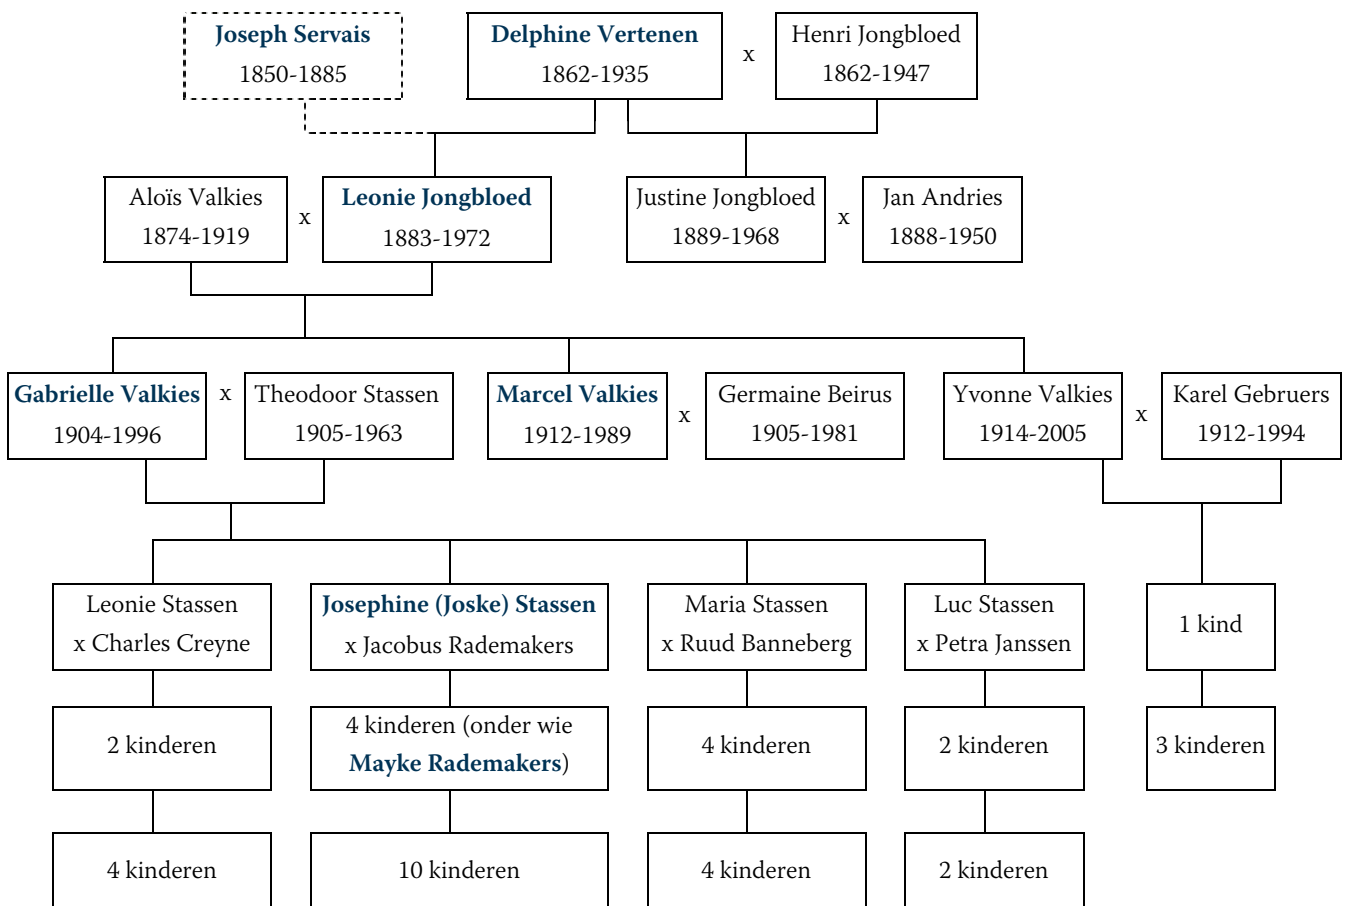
Joseph Servais
1850-1885

Delphine Vertenen
1862-1935

x

Henri Jongbloed
1862-1947

Aloïs Valkies
1874-1919

x

Leonie Jongbloed
1883-1972

Justine Jongbloed
1889-1968

x

Jan Andries
1888-1950

Gabrielle Valkies
1904-1996

x

Theodoor Stassen
1905-1963

Marcel Valkies
1912-1989

x

Germaine Beirus
1905-1981

Yvonne Valkies
1914-2005

x

Karel Gebruers
1912-1994

Leonie Stassen
x Charles Creyne

Josephine (Joske) Stassen
x Jacobus Rademakers

Maria Stassen
x Ruud Banneberg

Luc Stassen
x Petra Janssen

1 kind

2 kinderen

4 kinderen (onder wie Mayke Rademakers)

4 kinderen

2 kinderen

3 kinderen

4 kinderen

10 kinderen

4 kinderen

2 kinderen